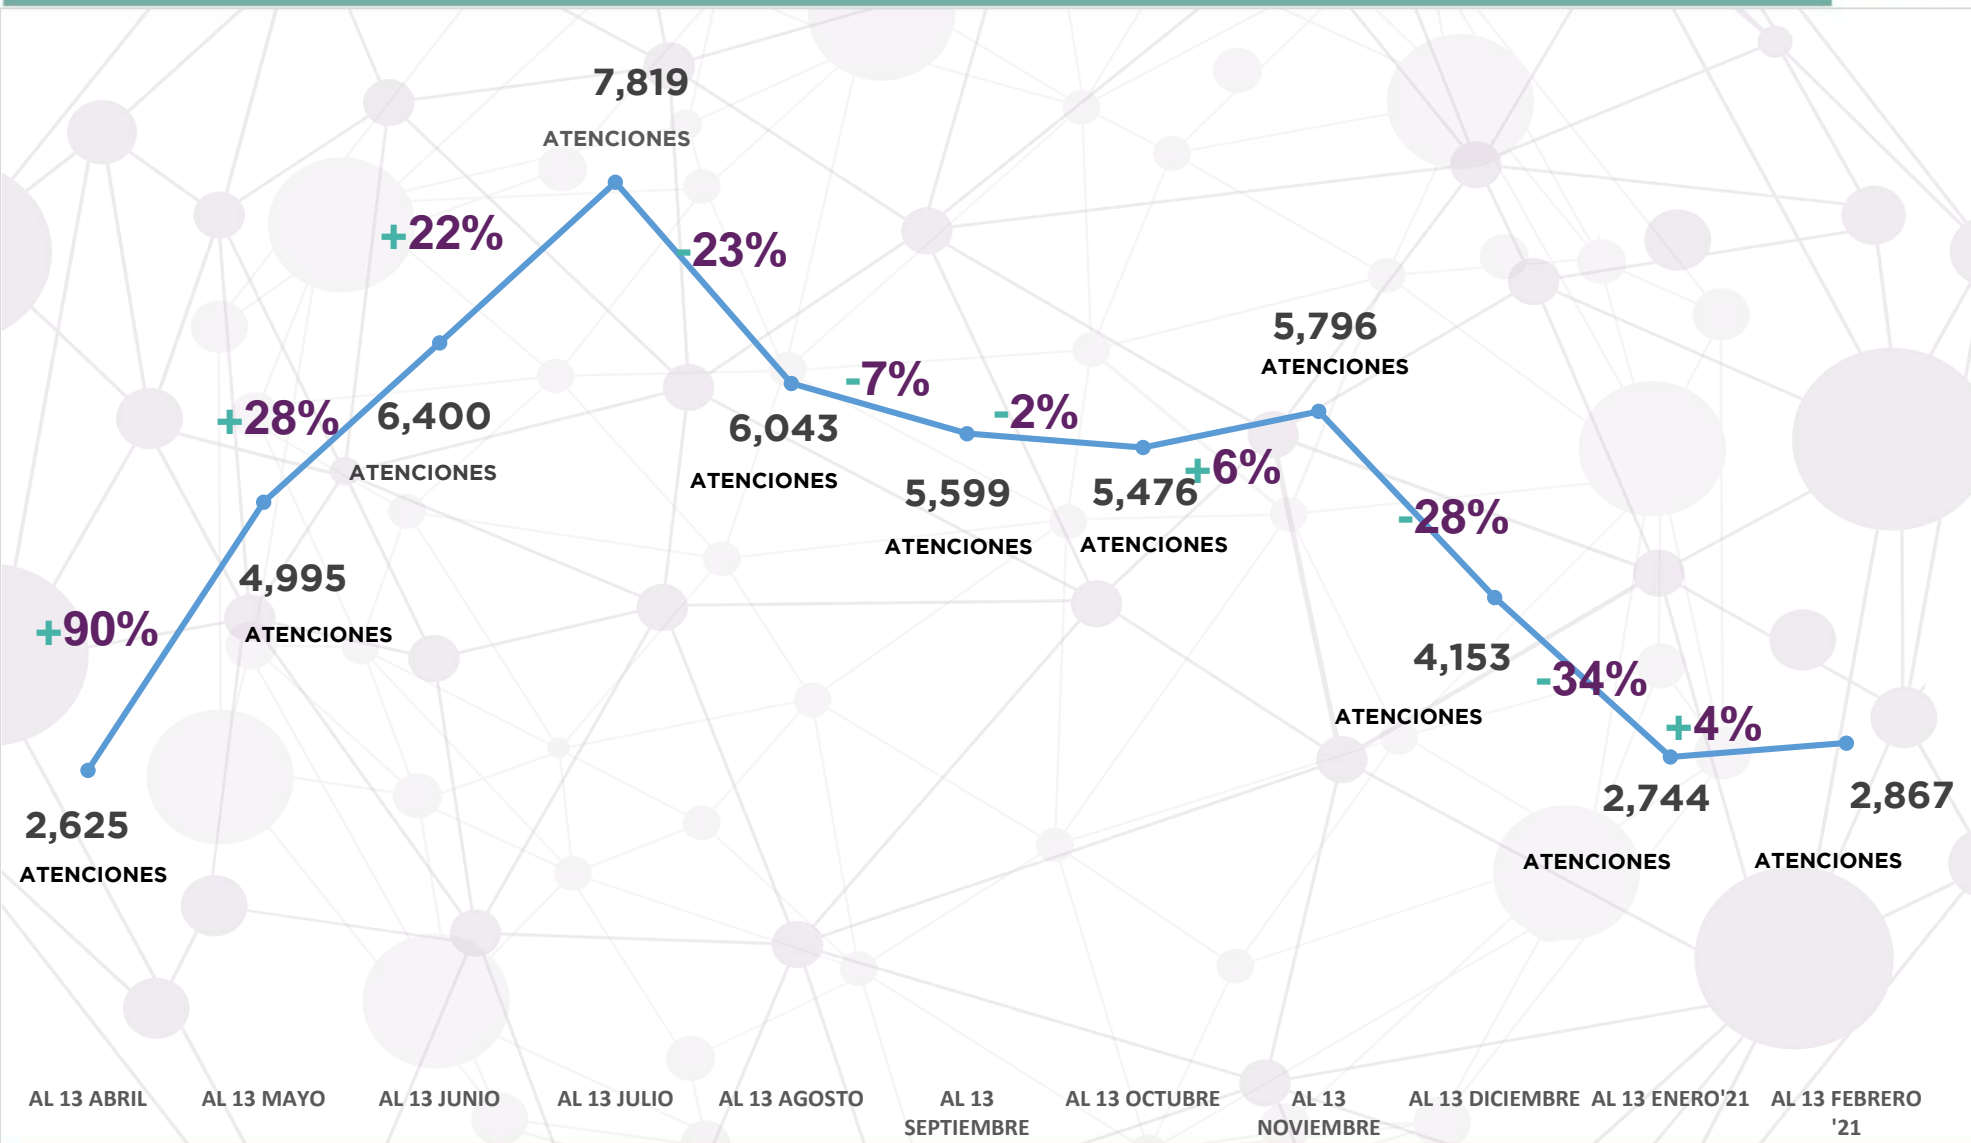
7,819
ATENCIONES
+22%
-23%
+28%
6,400
ATENCIONES
-7%
6,043
ATENCIONES
-2%
5,796
ATENCIONES
5,599
ATENCIONES
5,476
ATENCIONES
+6%
-28%
+90%
4,995
ATENCIONES
4,153
ATENCIONES
-34%
+4%
2,625
ATENCIONES
2,744
ATENCIONES
2,867
ATENCIONES

| AL 13 ABRIL | AL 13 MAYO | AL 13 JUNIO | AL 13 JULIO | AL 13 AGOSTO | AL 13 SEPTIEMBRE | AL 13 OCTUBRE | AL 13 NOVIEMBRE | AL 13 DICIEMBRE | AL 13 ENERO'21 | AL 13 FEBRERO '21 |
|---|---|---|---|---|---|---|---|---|---|---|